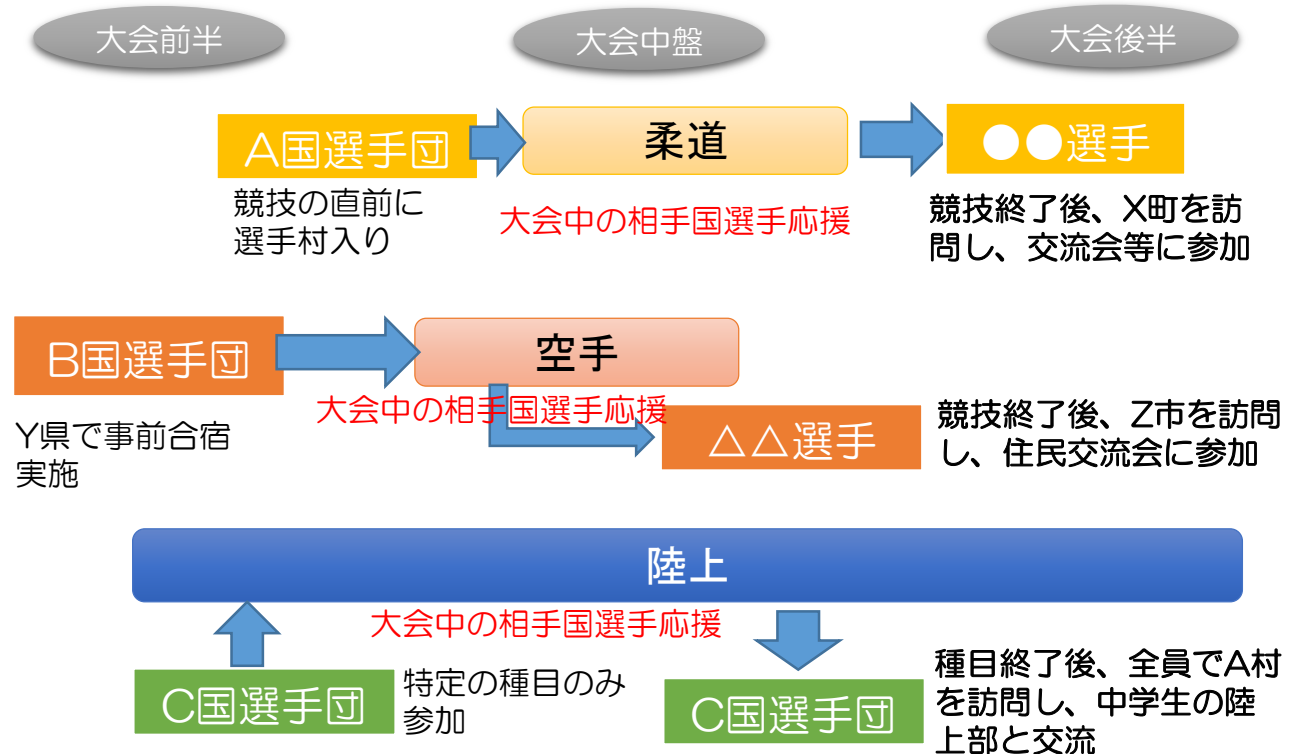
大会前半

大会中盤

大会後半

A国選手団

柔道

●●選手

競技の直前に選手村入り

大会中の相手国選手応援

競技終了後、X町を訪問し、交流会等に参加

B国選手団

空手

大会中の相手国選手応援

△△選手

Y県で事前合宿実施

競技終了後、Z市を訪問し、住民交流会に参加

陸上

大会中の相手国選手応援

C国選手団

特定の種目のみ参加

C国選手団

種目終了後、全員でA村を訪問し、中学生の陸上部と交流